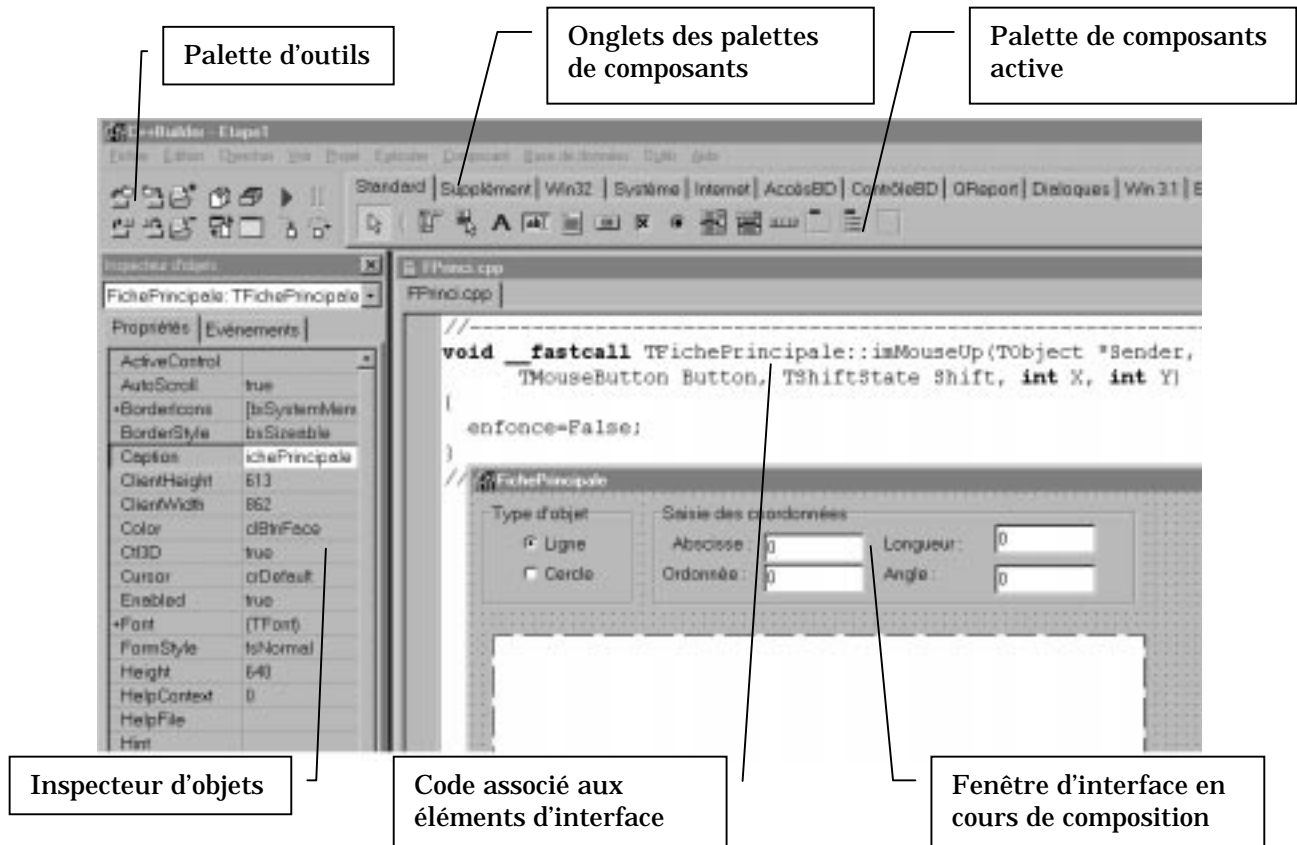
Palette d'outils

Onglets des palettes de composants

Palette de composants active

C++Builder - Etape1

Fichier Edition Chercher Voir Projet Exécuter Composant Base de données Outils Aide

Standard | Supplément | Win32 | Système | Internet | AccèsBD | ContrôleBD | QReport | Dialogues | Win 3.1 | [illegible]

Inspecteur d'objets

FichePrincipale: TFichePrincipale

Propriétés | Evénements

| | |
|---|---|
| ActiveControl | |
| AutoScroll | true |
| +BorderIcons | [biSystemMenu |
| BorderStyle | bsSizeable |
| Caption | ichePrincipale |
| ClientHeight | 613 |
| ClientWidth | 862 |
| Color | clBtnFace |
| Ctl3D | true |
| Cursor | crDefault |
| Enabled | true |
| +Font | (TFont) |
| FormStyle | fsNormal |
| Height | 640 |
| HelpContext | 0 |
| HelpFile | |
| Hint | |

FPrinci.cpp

FPrinci.cpp

//-----------------------------------------------------------
void __fastcall TFichePrincipale::imMouseUp(TObject *Sender,
    TMouseButton Button, TShiftState Shift, int X, int Y)
{
  enfonce=False;
}
//

FichePrincipale

Type d'objet

Ligne

Cercle

Saisie des coordonnées

Abscisse : 0

Ordonnée : 0

Longueur : 0

Angle : 0

Inspecteur d'objets

Code associé aux éléments d'interface

Fenêtre d'interface en cours de composition